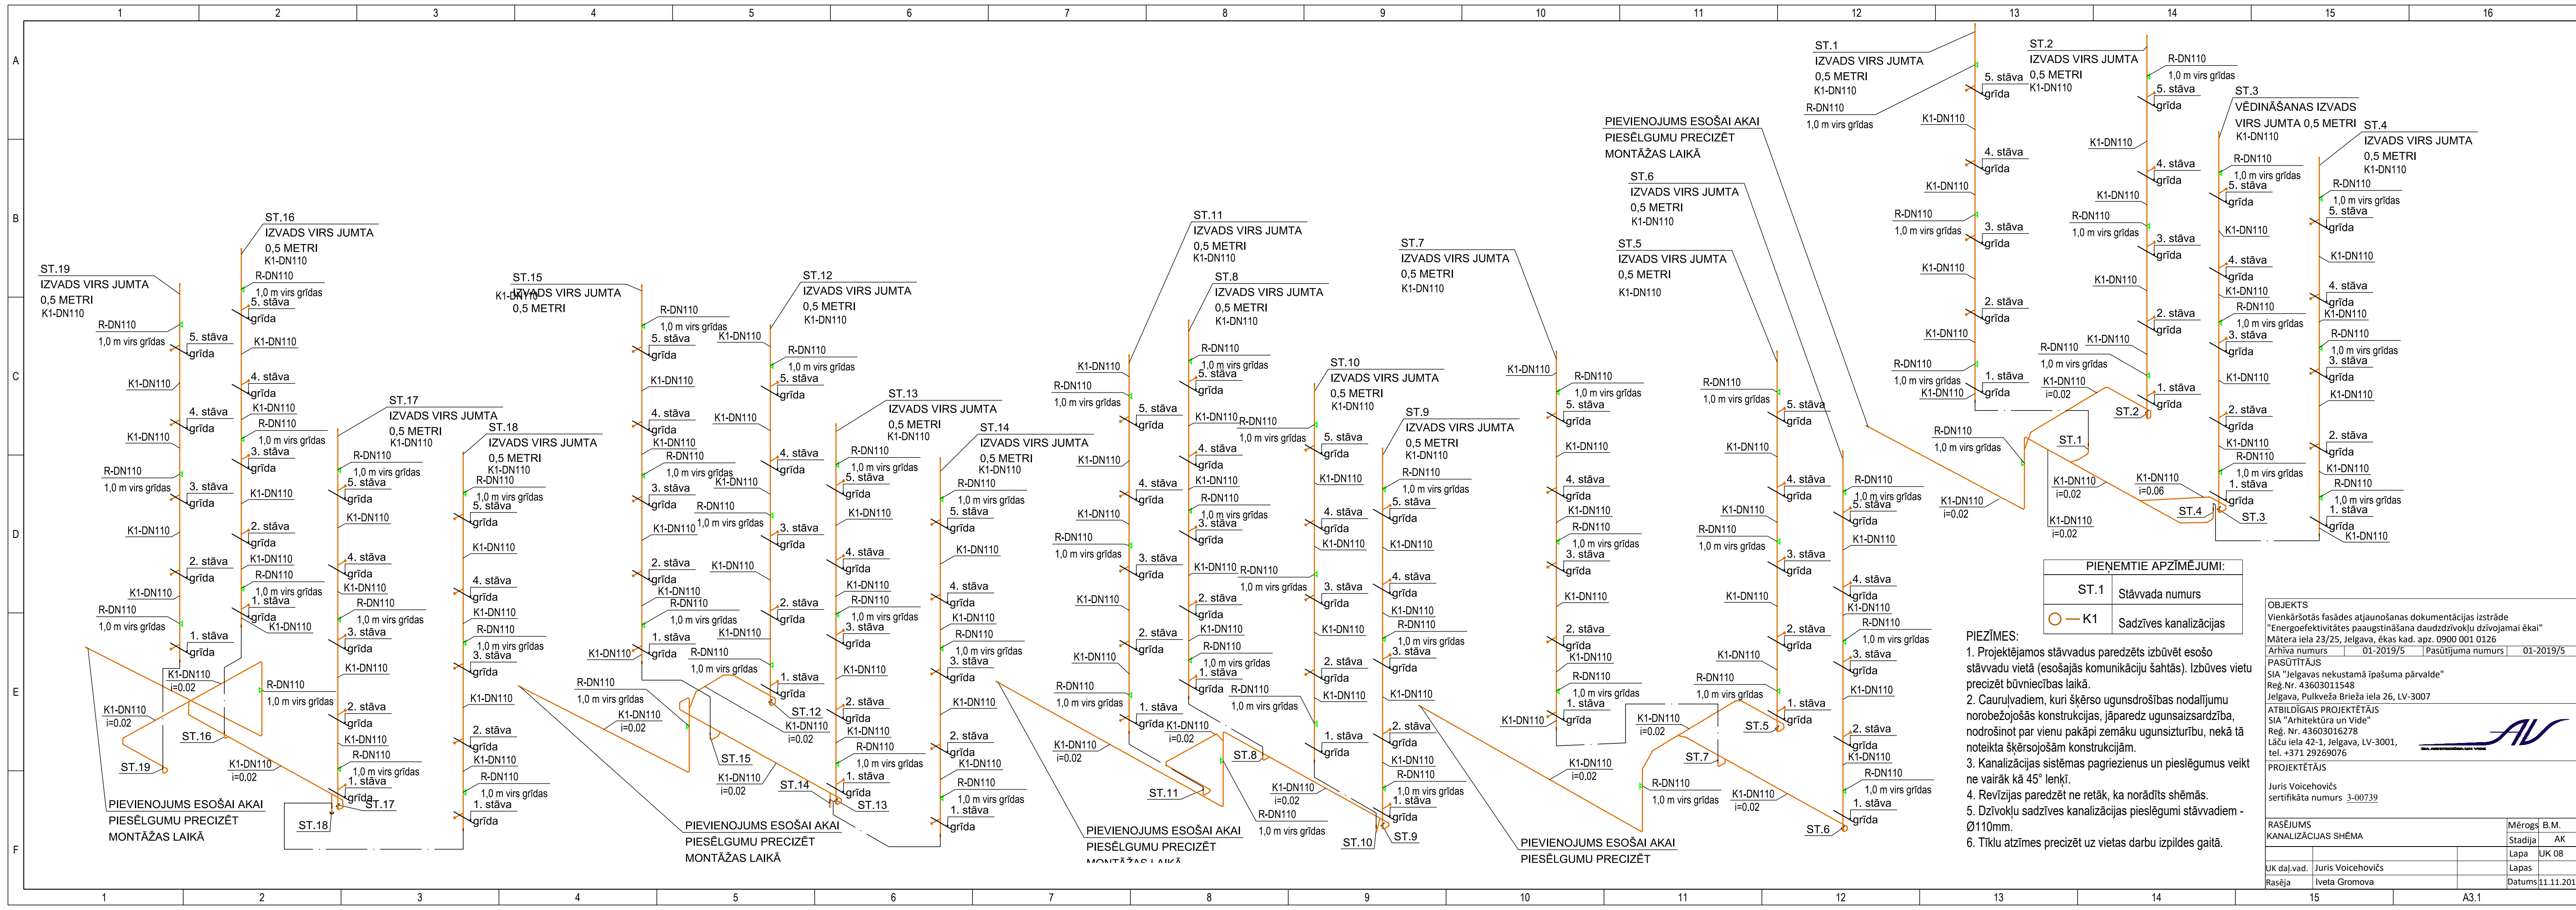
1 2 3 4 5 6 7 8 9 10 11 12 13 14 15 16

A B C D E F

ST.1
IZVADS VIRS JUMTA
0,5 METRI
K1-DN110
R-DN110
1,0 m virs grīdas

ST.2
IZVADS VIRS JUMTA
0,5 METRI
K1-DN110
R-DN110
1,0 m virs grīdas

ST.3
VĒDINĀŠANAS IZVADS
VIRS JUMTA 0,5 METRI
K1-DN110

ST.4
IZVADS VIRS JUMTA
0,5 METRI
K1-DN110

PIEVIENOJUMS ESOŠAI AKAI
PIESĒLGUMU PRECIZĒT
MONTĀŽAS LAIKĀ

ST.6
IZVADS VIRS JUMTA
0,5 METRI
K1-DN110

ST.5
IZVADS VIRS JUMTA
0,5 METRI
K1-DN110

ST.7
IZVADS VIRS JUMTA
0,5 METRI
K1-DN110

ST.11
IZVADS VIRS JUMTA
0,5 METRI
K1-DN110

ST.8
IZVADS VIRS JUMTA
0,5 METRI
K1-DN110

ST.10
IZVADS VIRS JUMTA
0,5 METRI
K1-DN110

ST.9
IZVADS VIRS JUMTA
0,5 METRI
K1-DN110

ST.16
IZVADS VIRS JUMTA
0,5 METRI
K1-DN110

ST.19
IZVADS VIRS JUMTA
0,5 METRI
K1-DN110

ST.15
IZVADS VIRS JUMTA
0,5 METRI
K1-DN110

ST.12
IZVADS VIRS JUMTA
0,5 METRI
K1-DN110

ST.13
IZVADS VIRS JUMTA
0,5 METRI
K1-DN110

ST.14
IZVADS VIRS JUMTA
0,5 METRI
K1-DN110

ST.17
IZVADS VIRS JUMTA
0,5 METRI
K1-DN110

ST.18
IZVADS VIRS JUMTA
0,5 METRI
K1-DN110

5. stāva grīda
4. stāva grīda
3. stāva grīda
2. stāva grīda
1. stāva grīda
K1-DN110
R-DN110
1,0 m virs grīdas
K1-DN110 i=0,02
K1-DN110 i=0,06

ST.1 ST.2 ST.3 ST.4 ST.5 ST.6 ST.7 ST.8 ST.9 ST.10 ST.11 ST.12 ST.13 ST.14 ST.15 ST.16 ST.17 ST.18 ST.19

PIEVIENOJUMS ESOŠAI AKAI
PIESĒLGUMU PRECIZĒT
MONTĀŽAS LAIKĀ

PIEVIENOJUMS ESOŠAI AKAI
PIESĒLGUMU PRECIZĒT
MONTĀŽAS LAIKĀ

PIEVIENOJUMS ESOŠAI AKAI
PIESĒLGUMU PRECIZĒT
MONTĀŽAS LAIKĀ

PIEVIENOJUMS ESOŠAI AKAI
PIESĒLGUMU PRECIZĒT

PIEŅEMTIE APZĪMĒJUMI:
| ST.1 | Stāvvada numurs |
|---|---|
| K1 | Sadzīves kanalizācijas |

PIEZĪMES:
1. Projektējamos stāvvadus paredzēts izbūvēt esošo stāvvadu vietā (esošajās komunikāciju šahtās). Izbūves vietu precizēt būvniecības laikā.
2. Cauruļvadiem, kuri šķērso ugunsdrošības nodalījumu norobežojošās konstrukcijas, jāparedz ugunsaizsardzība, nodrošinot par vienu pakāpi zemāku ugunsizturību, nekā tā noteikta šķērsojošām konstrukcijām.
3. Kanalizācijas sistēmas pagriezienus un pieslēgumus veikt ne vairāk kā 45° leņķī.
4. Revīzijas paredzēt ne retāk, ka norādīts shēmās.
5. Dzīvokļu sadzīves kanalizācijas pieslēgumi stāvvadiem - Ø110mm.
6. Tīklu atzīmes precizēt uz vietas darbu izpildes gaitā.

OBJEKTS
Vienkāršotās fasādes atjaunošanas dokumentācijas izstrāde "Energoefektivitātes paaugstināšana daudzdzīvokļu dzīvojamai ēkai"
Mātera iela 23/25, Jelgava, ēkas kad. apz. 0900 001 0126
Arhīva numurs 01-2019/5 Pasūtījuma numurs 01-2019/5
PASŪTĪTĀJS
SIA "Jelgavas nekustamā īpašuma pārvalde"
Reģ.Nr. 43603011548
Jelgava, Pulkveža Brieža iela 26, LV-3007
ATBILDĪGAIS PROJEKTĒTĀJS
SIA "Arhitektūra un Vide"
Reģ. Nr. 43603016278
Lāču iela 42-1, Jelgava, LV-3001,
tel. +371 29269076
AV
PROJEKTĒTĀJS
Juris Voicehovičs
sertifikāta numurs 3-00739
RASĒJUMS
KANALIZĀCIJAS SHĒMA
Mērogs B.M.
Stadija AK
Lapa UK 08
UK daļ.vad. Juris Voicehovičs Lapas
Rasēja Iveta Gromova Datums 11.11.201
A3.1